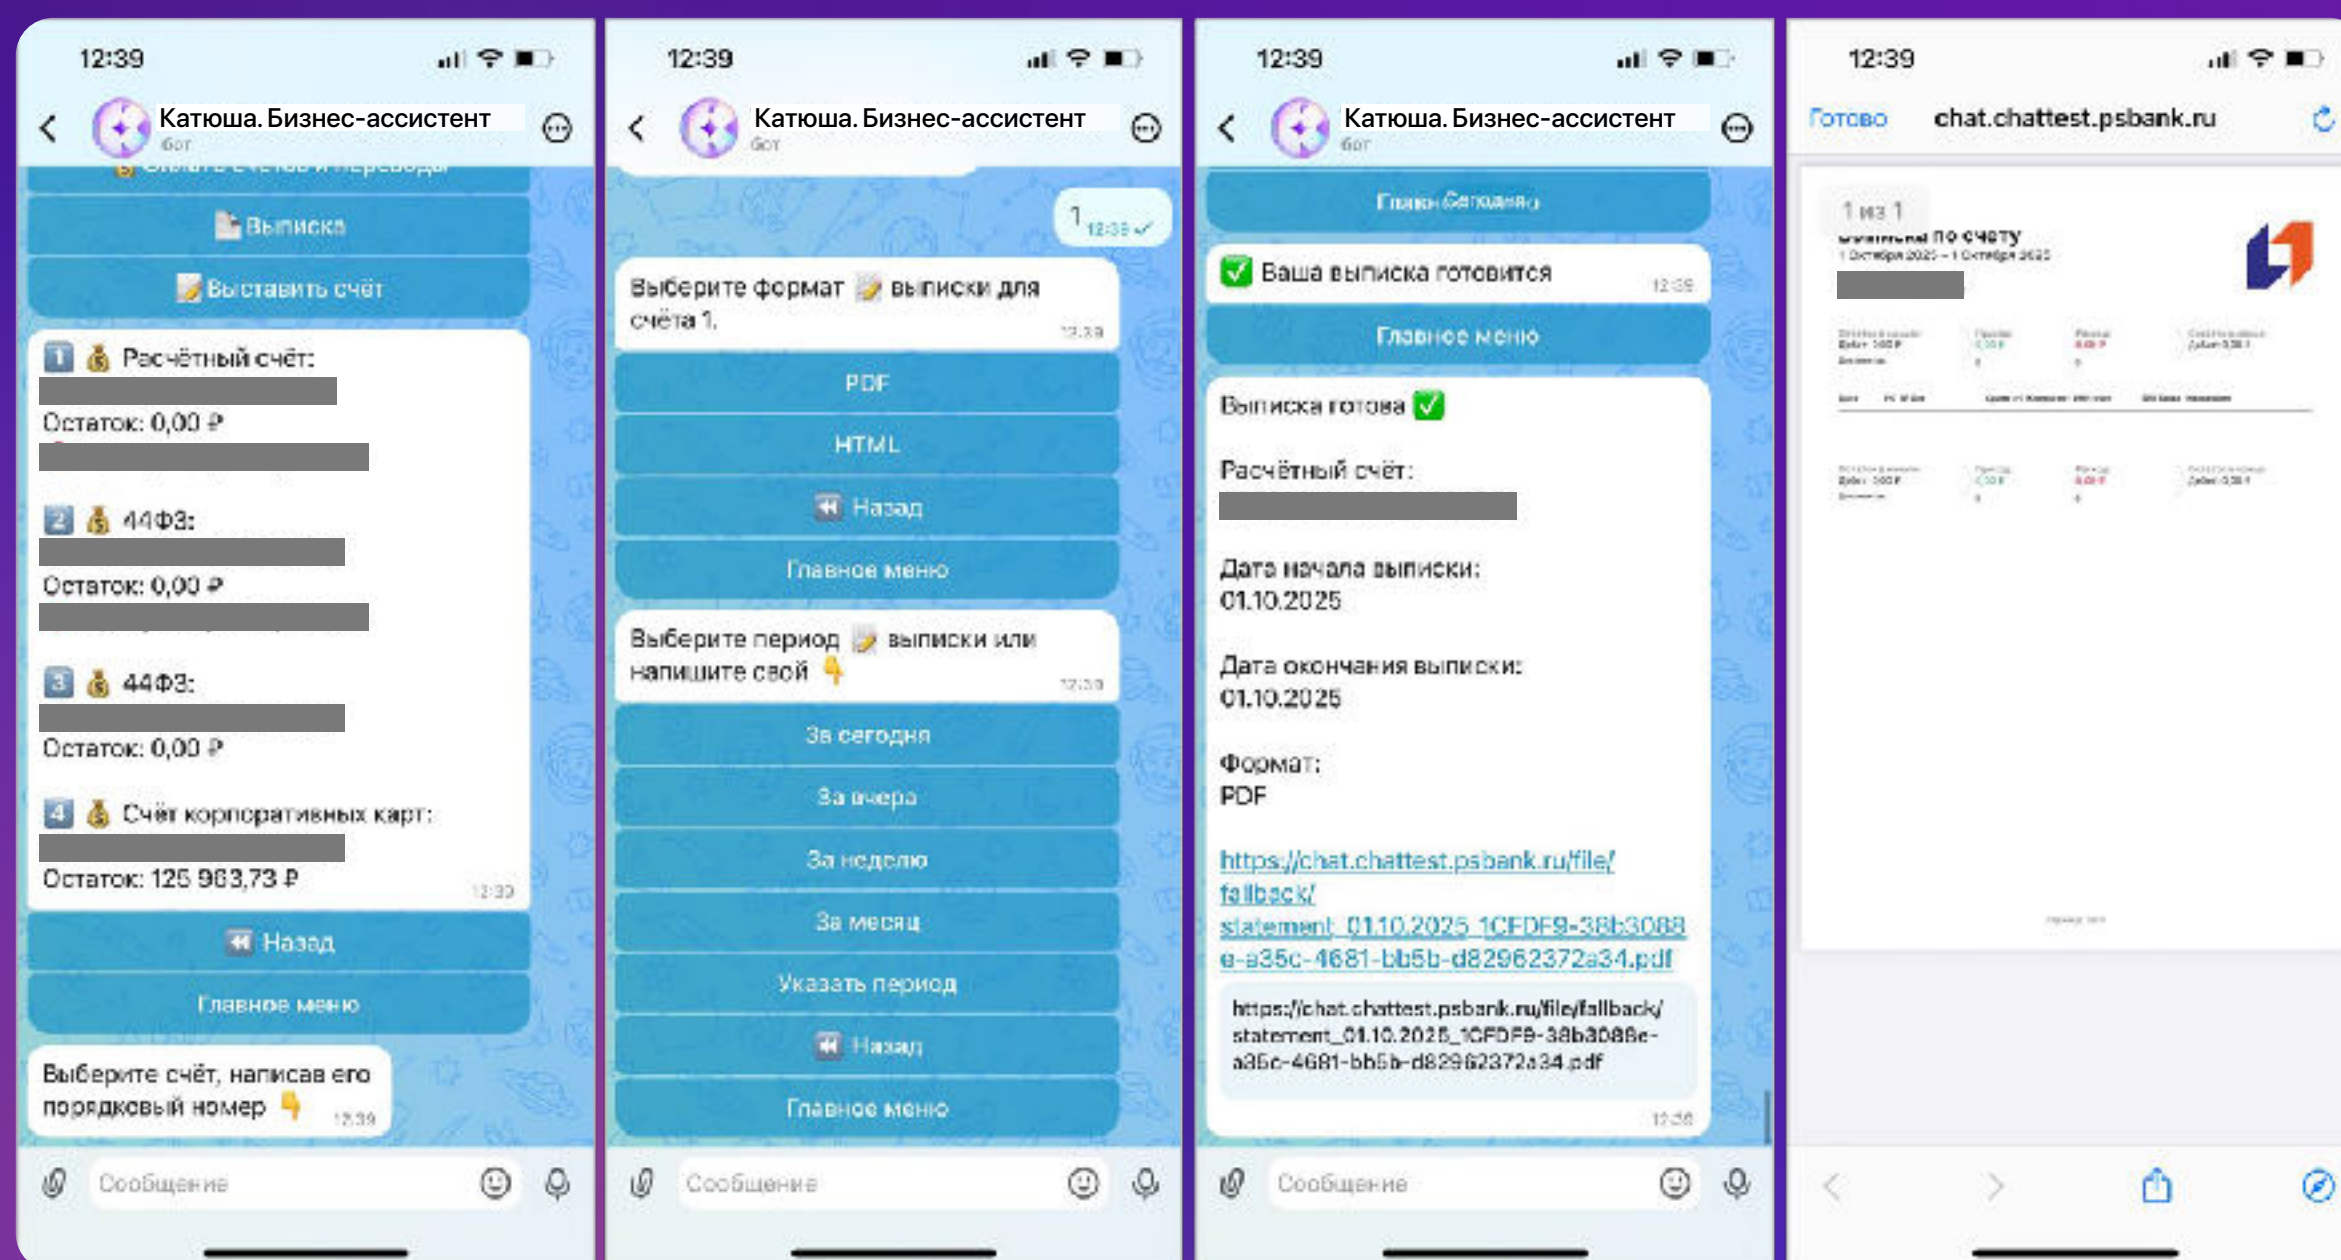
12:39

Катюша. Бизнес-ассистент
бот

Оплата счетов и переводы

Выписка

Выставить счёт

1 💰 Расчётный счёт:
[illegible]
Остаток: 0,00 ₽
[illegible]

2 💰 44ФЗ:
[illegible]
Остаток: 0,00 ₽
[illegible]

3 💰 44ФЗ:
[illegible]
Остаток: 0,00 ₽

4 💰 Счёт корпоративных карт:
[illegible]
Остаток: 125 963,73 ₽
12:39

Назад

Главное меню

Выберите счёт, написав его порядковый номер 👇 12:39

Сообщение

12:39

Катюша. Бизнес-ассистент
бот

1 12:39

Выберите формат выписки для счёта 1. 12:39

PDF

HTML

Назад

Главное меню

Выберите период выписки или напишите свой 👇 12:39

За сегодня

За вчера

За неделю

За месяц

Указать период

Назад

Главное меню

Сообщение

12:39

Катюша. Бизнес-ассистент
бот

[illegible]

✅ Ваша выписка готовится 12:39

Главное меню

Выписка готова ✅

Расчётный счёт:
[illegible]

Дата начала выписки:
01.10.2025

Дата окончания выписки:
01.10.2025

Формат:
PDF

https://chat.chattest.psbank.ru/file/fallback/statement_01.10.2025_1CFDF9-38b3088e-a35c-4681-bb5b-d82962372a34.pdf

https://chat.chattest.psbank.ru/file/fallback/statement_01.10.2025_1CFDF9-38b3088e-a35c-4681-bb5b-d82962372a34.pdf

12:39

Сообщение

12:39

Готово chat.chattest.psbank.ru

1 из 1

Выписка по счету
1 Октября 2025 – 1 Октября 2025
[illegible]